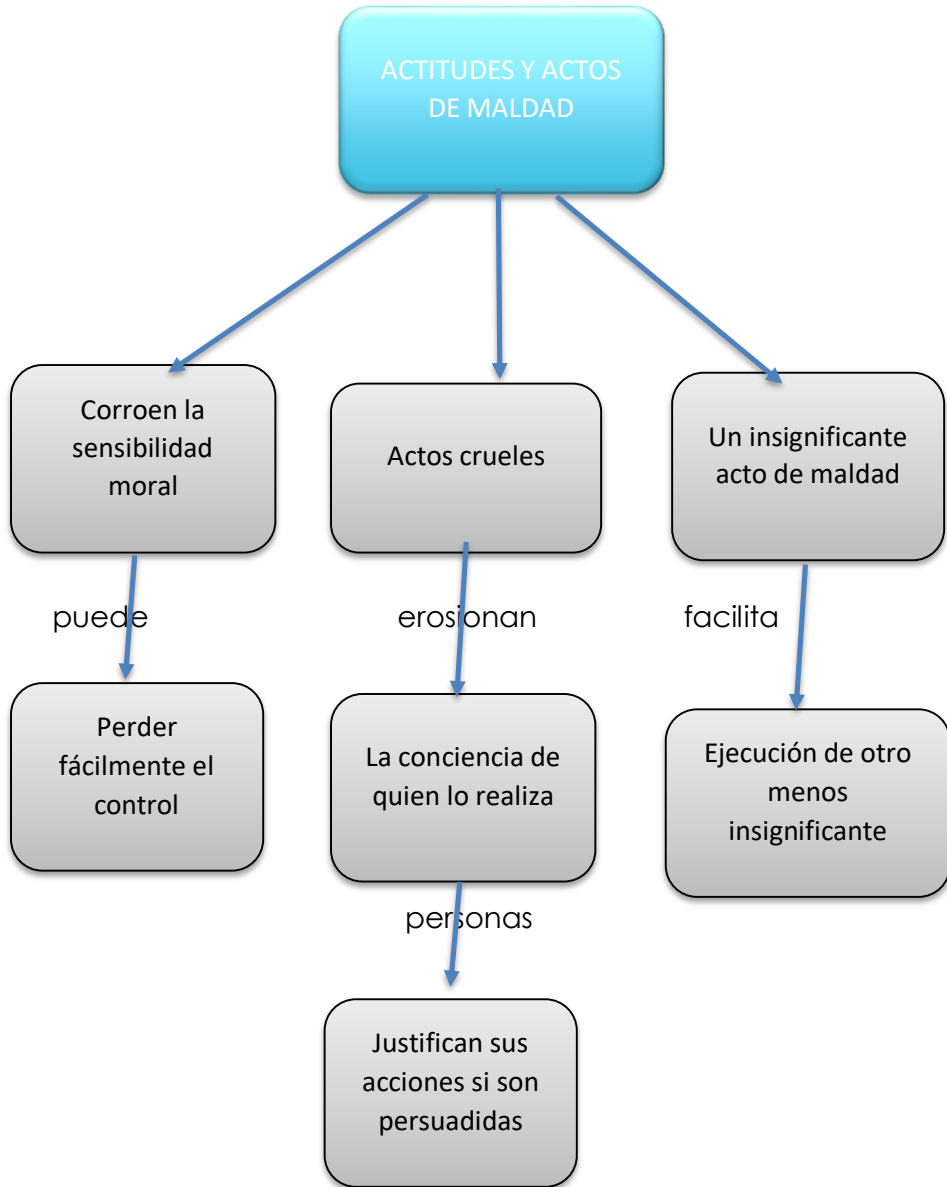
ACTITUDES Y ACTOS DE MALDAD

Corroen la sensibilidad moral

Actos crueles

Un insignificante acto de maldad

puede

erosionan

facilita

Perder fácilmente el control

La conciencia de quien lo realiza

Ejecución de otro menos insignificante

personas

Justifican sus acciones si son persuadidas